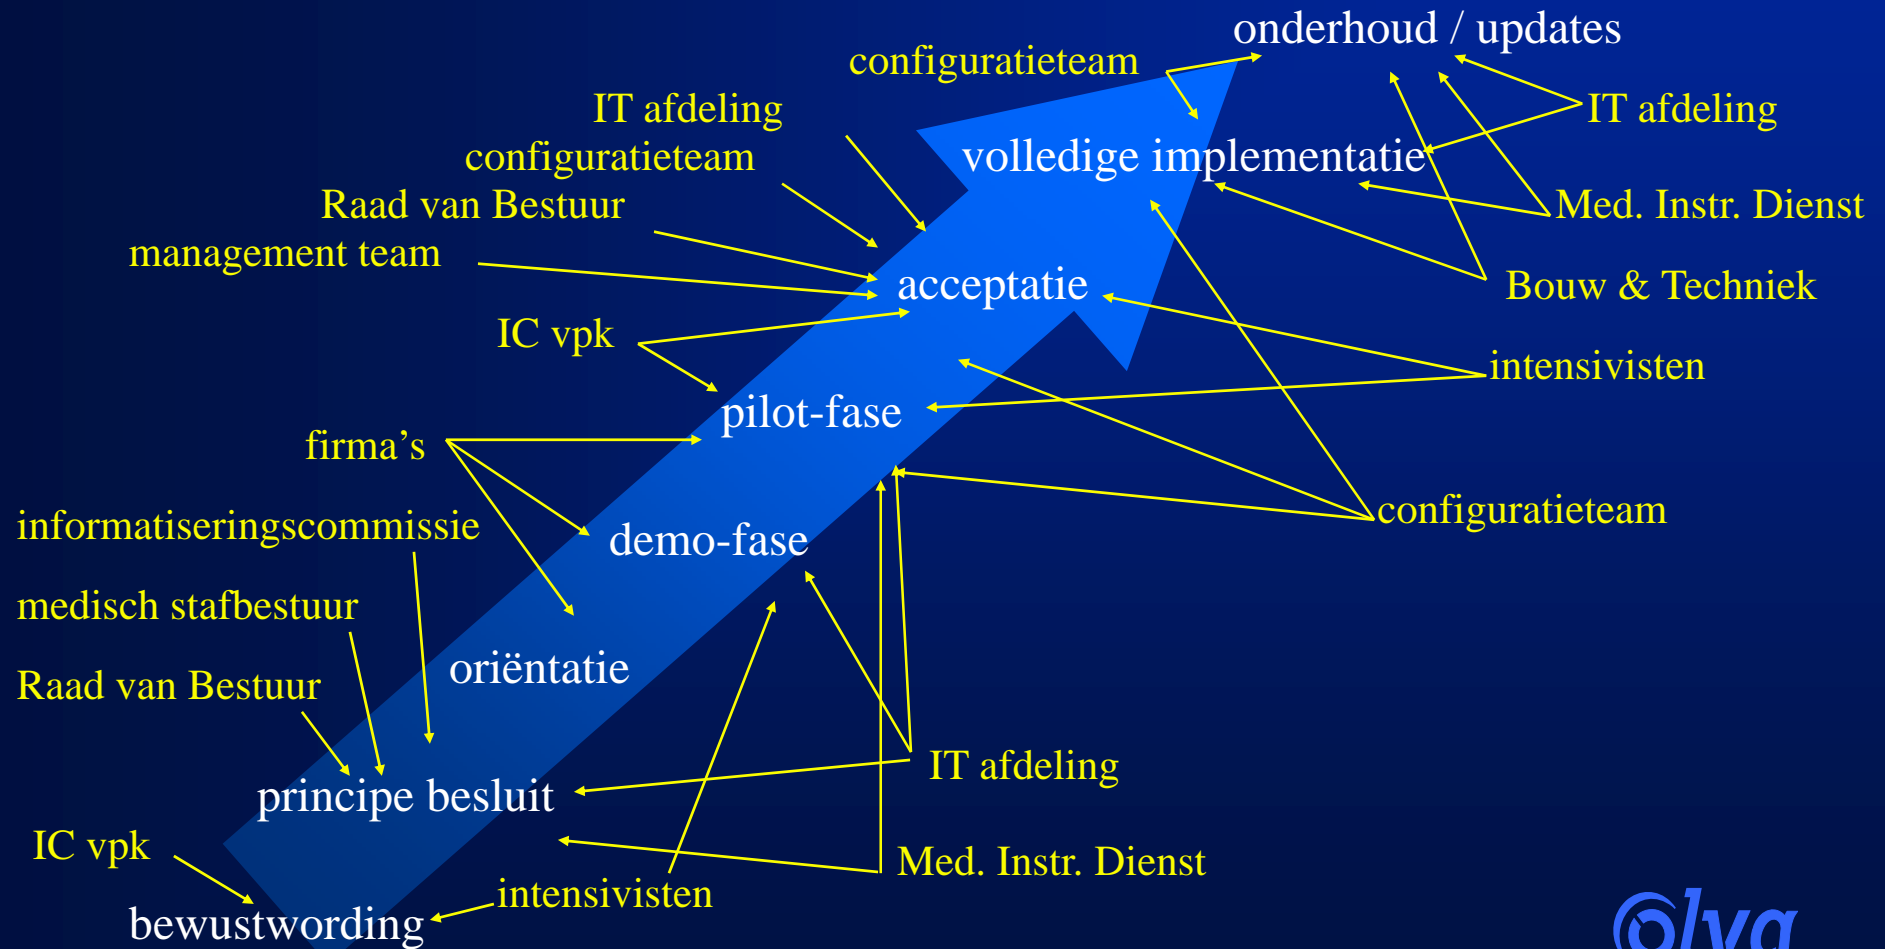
onderhoud / updates

configuratieteam

IT afdeling

configuratieteam

Raad van Bestuur

management team

volledige implementatie

IT afdeling

Med. Instr. Dienst

Bouw & Techniek

acceptatie

IC vpk

intensivisten

pilot-fase

firma’s

configuratieteam

informatiseringscommissie

demo-fase

medisch stafbestuur

oriëntatie

Raad van Bestuur

IT afdeling

principe besluit

IC vpk

Med. Instr. Dienst

intensivisten

bewustwording

olva